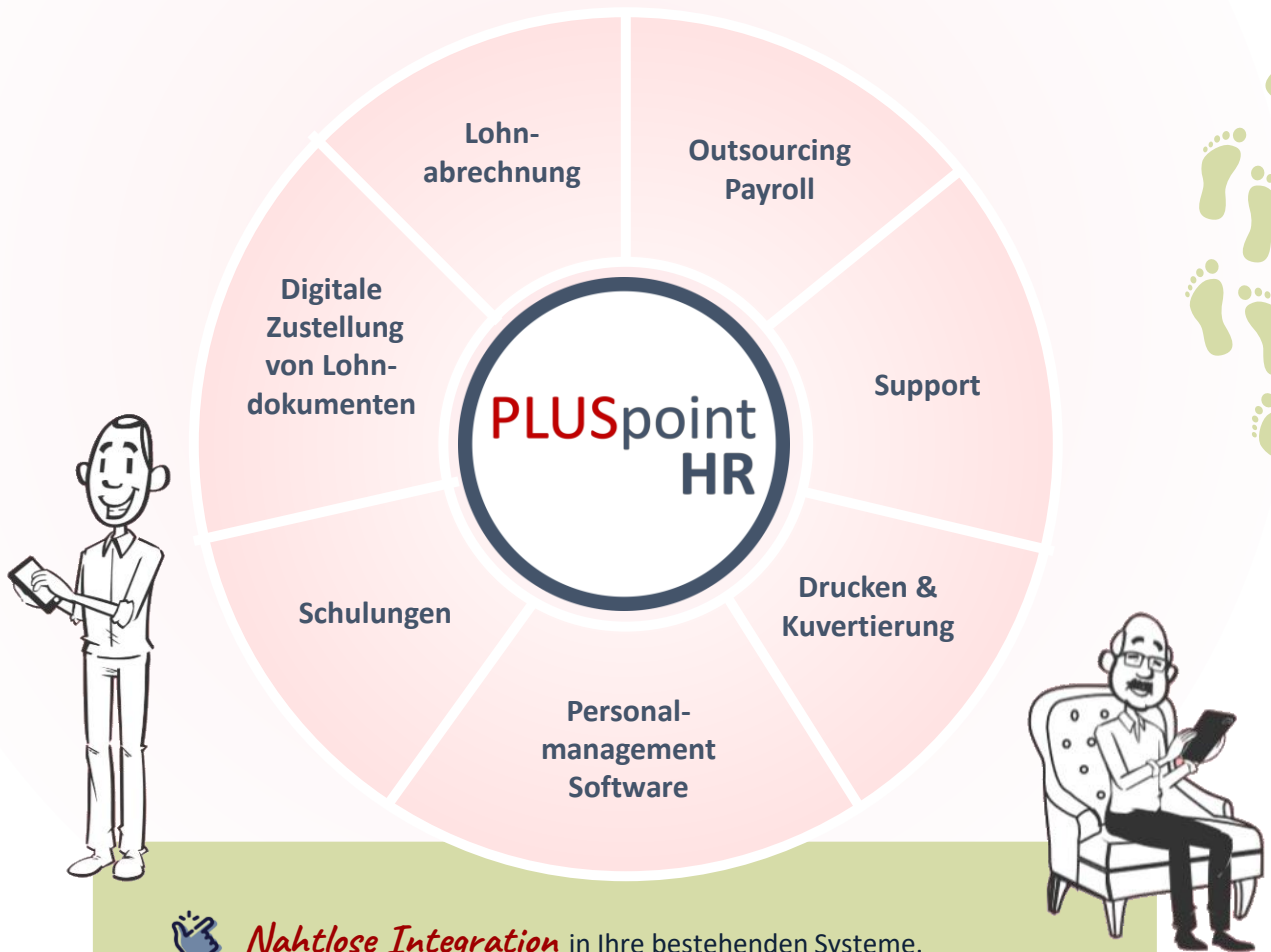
Lohnabrechnung

Outsourcing Payroll

Support

Drucken & Kuvertierung

Personalmanagement Software

Schulungen

Digitale Zustellung von Lohndokumenten

PLUSpoint HR

Nahtlose Integration in Ihre bestehenden Systeme.